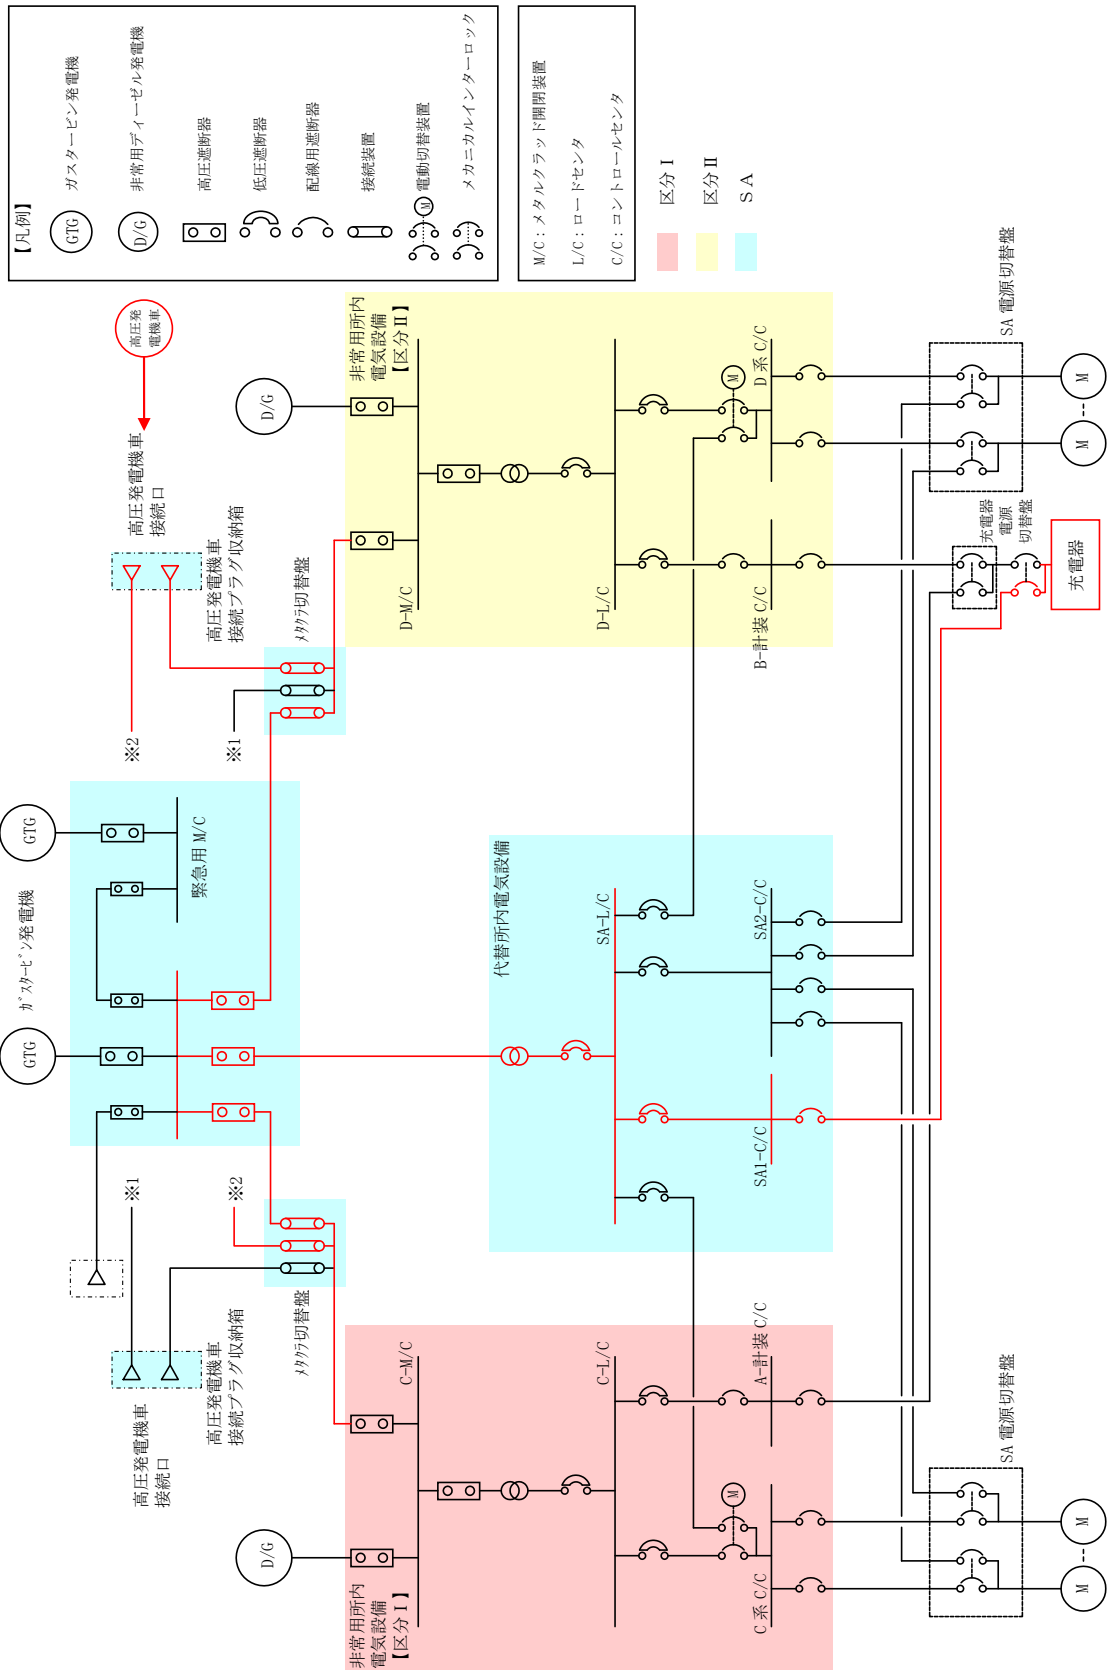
【凡例】
GTG ガスタービン発電機
D/G 非常用ディーゼル発電機
高圧遮断器
低圧遮断器
配線用遮断器
接続装置
M 電動切替装置
メカニカルインターロック

M/C：メタルクラッド開閉装置
L/C：ロードセンタ
C/C：コントロールセンタ

区分 I
区分 II
SA

高圧発電機車

高圧発電機車接続口

高圧発電機車接続プラグ収納箱

メタクラ切替盤

※2
※1

D/G

非常用所内電気設備【区分 II】

D−M/C

D−L/C

M
D 系 C/C

B−計装 C/C

SA 電源切替盤

M
M

充電器電源切替盤

充電器

GTG
GTG

ガスタービン発電機

緊急用 M/C

代替所内電気設備

SA−L/C

SA2−C/C

SA1−C/C

※1
※2

メタクラ切替盤

高圧発電機車接続口

高圧発電機車接続プラグ収納箱

D/G

C−M/C

C−L/C

A−計装 C/C

M

C 系 C/C

非常用所内電気設備【区分 I】

SA 電源切替盤

M
M